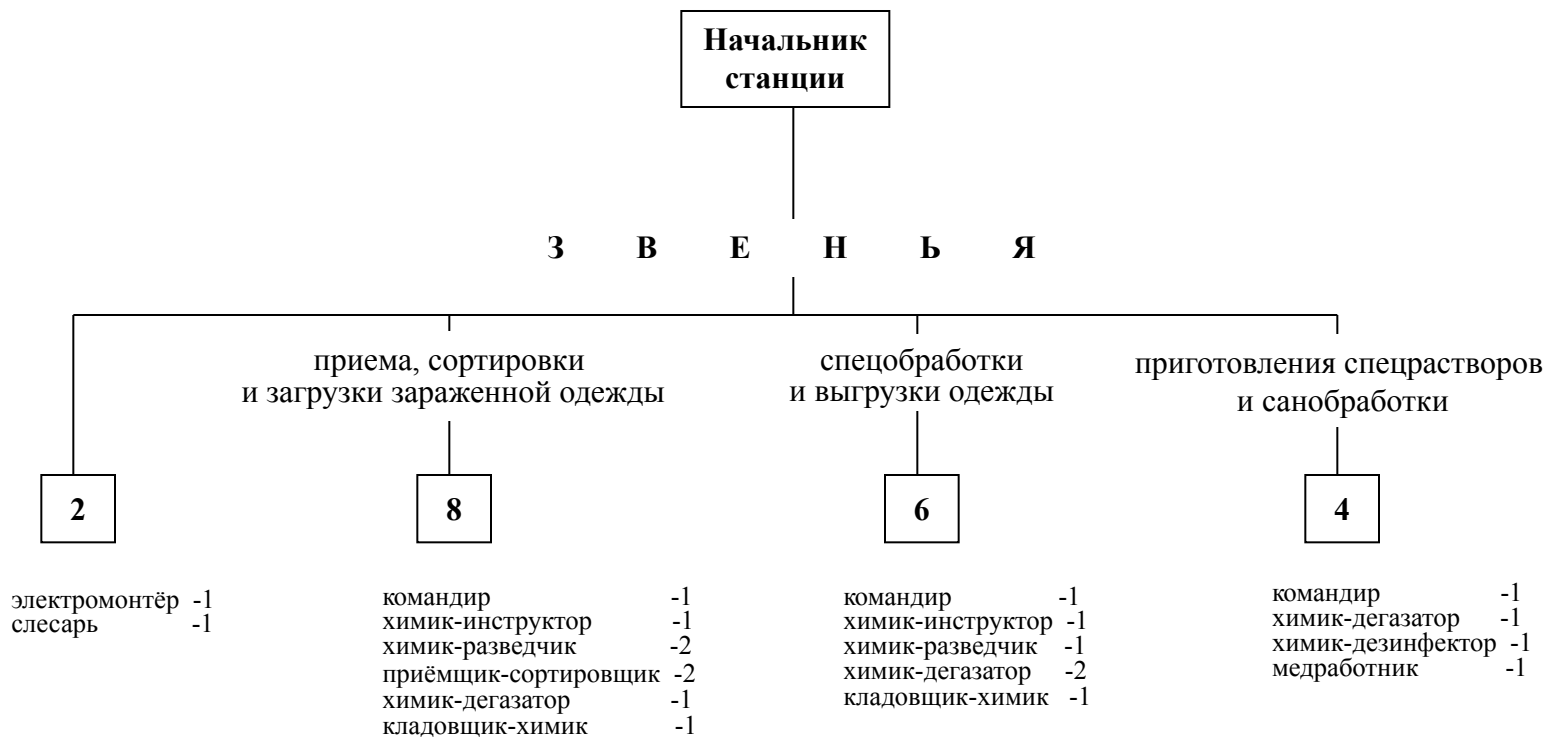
Начальник станции

З В Е Н Ь Я

приема, сортировки и загрузки зараженной одежды

спецобработки и выгрузки одежды

приготовления спецрастворов и санобработки

2

электромонтёр -1
слесарь -1

8

командир -1
химик-инструктор -1
химик-разведчик -2
приёмщик-сортировщик -2
химик-дегазатор -1
кладовщик-химик -1

6

командир -1
химик-инструктор -1
химик-разведчик -1
химик-дегазатор -2
кладовщик-химик -1

4

командир -1
химик-дегазатор -1
химик-дезинфектор -1
медработник -1